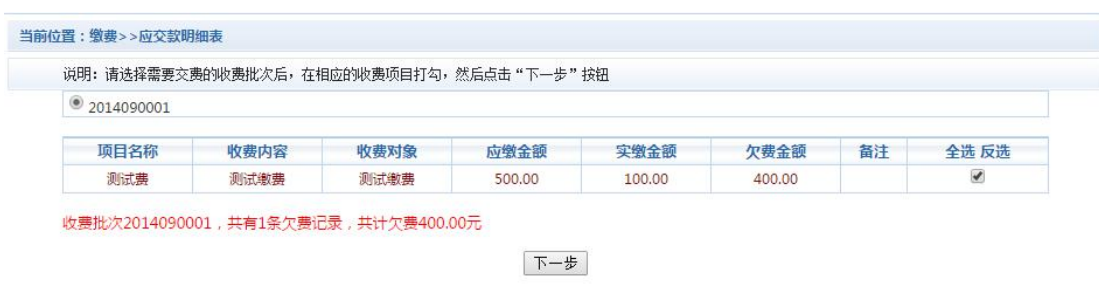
当前位置：缴费>>应交款明细表

说明：请选择需要交费的收费批次后，在相应的收费项目打勾，然后点击“下一步”按钮

2014090001

| 项目名称 | 收费内容 | 收费对象 | 应缴金额 | 实缴金额 | 欠费金额 | 备注 | 全选 反选 |
|---|---|---|---|---|---|---|---|
| 测试费 | 测试缴费 | 测试缴费 | 500.00 | 100.00 | 400.00 | | |

收费批次2014090001，共有1条欠费记录，共计欠费400.00元

下一步